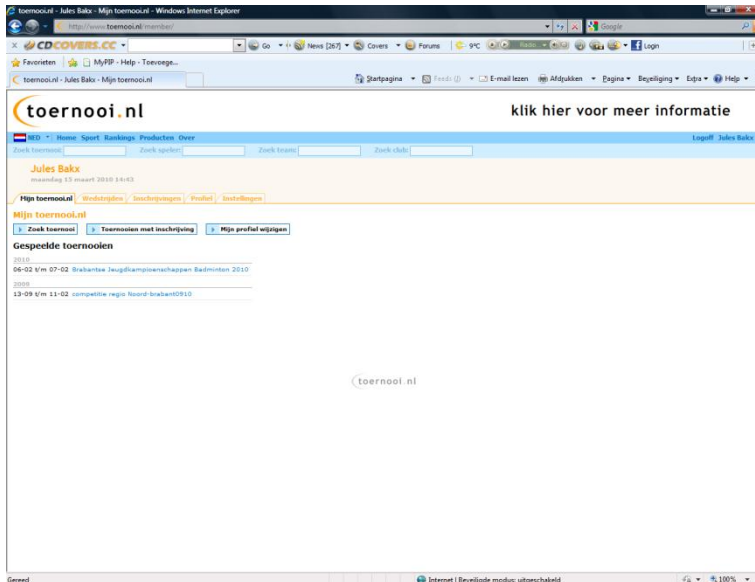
toernooi.nl - Jules Bakx - Mijn toernooi.nl - Windows Internet Explorer

http://www.toernooi.nl/member/

Google

CDCOVERS.CC

Go

News [267]

Covers

Forums

9°C

Radio

Login

Favorieten

MyPIP - Help - Toevoege...

toernooi.nl - Jules Bakx - Mijn toernooi.nl

Startpagina

Feeds (J)

E-mail lezen

Afdrukken

Pagina

Beveiliging

Extra

Help

toernooi.nl

klik hier voor meer informatie

NED Home Sport Rankings Producten Over

Logoff Jules Bakx

Zoek toernooi:

Zoek speler:

Zoek team:

Zoek club:

Jules Bakx

maandag 15 maart 2010 14:43

Mijn toernooi.nl | Wedstrijden | Inschrijvingen | Profiel | Instellingen

Mijn toernooi.nl

Zoek toernooi

Toernooien met inschrijving

Mijn profiel wijzigen

Gespeelde toernooien

2010

06-02 t/m 07-02 Brabantse Jeugdkampioenschappen Badminton 2010

2009

13-09 t/m 11-02 competitie regio Noord-brabant0910

toernooi.nl

Gereed

Internet | Beveiligde modus: uitgeschakeld

100%